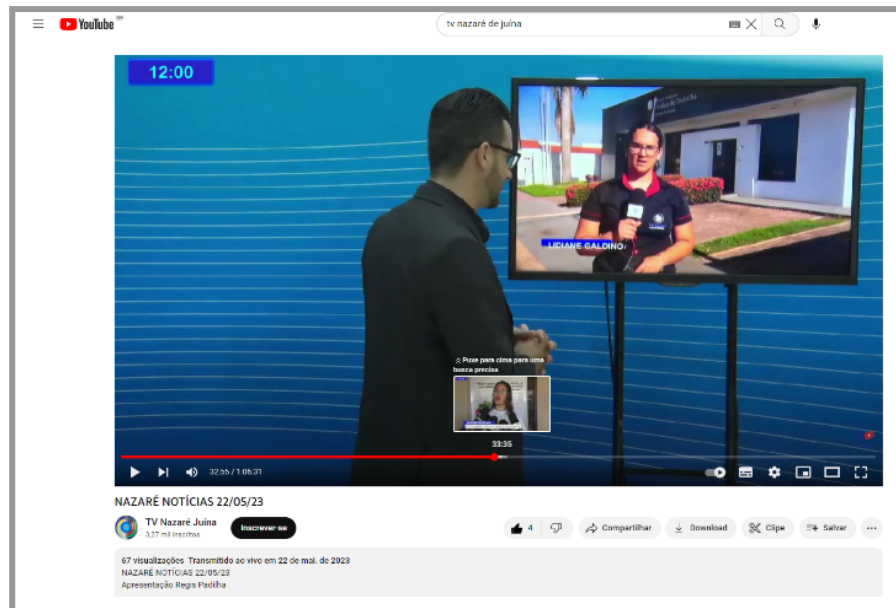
YouTube BR

tv nazaré de juína

12:00

LIDIANE GALDINO

Puxe para cima para uma busca precisa

33:35

32:55 / 1:06:31

NAZARÉ NOTÍCIAS 22/05/23

TV Nazaré Juína
3,27 mil inscritos

Inscrever-se

4

Compartilhar

Download

Clipe

Salvar

67 visualizações Transmitido ao vivo em 22 de mai. de 2023
NAZARÉ NOTÍCIAS 22/05/23
Apresentação Regis Padilha